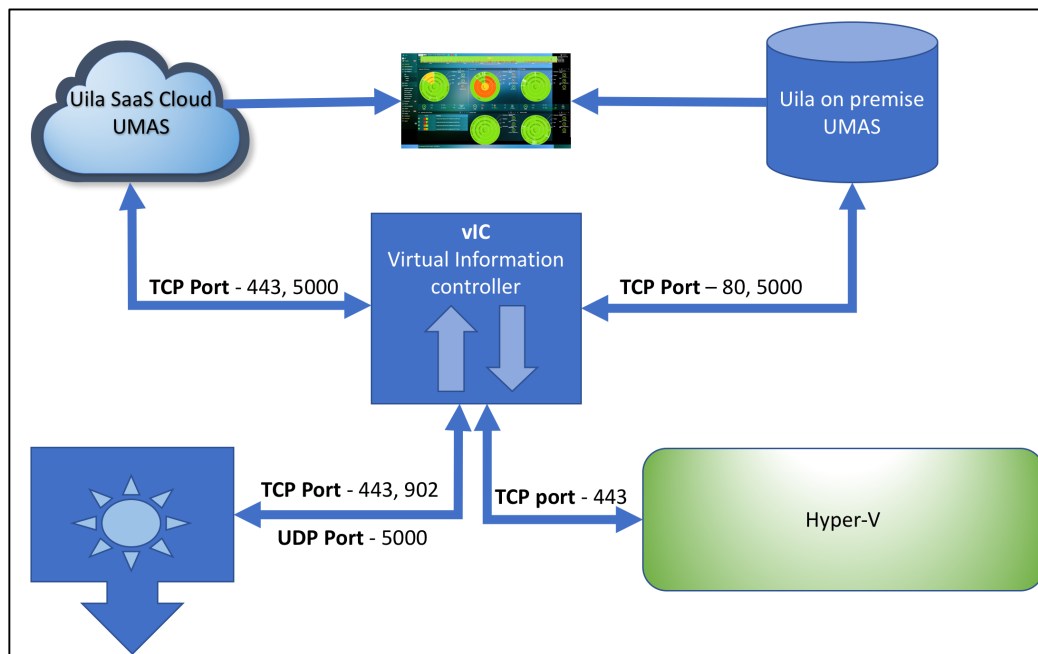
Uila SaaS Cloud
UMAS

Uila on premise
UMAS

vIC
Virtual Information controller

**TCP Port** - 443, 5000

**TCP Port** – 80, 5000

**TCP Port** - 443, 902

**UDP Port** - 5000

**TCP port** - 443

Hyper-V